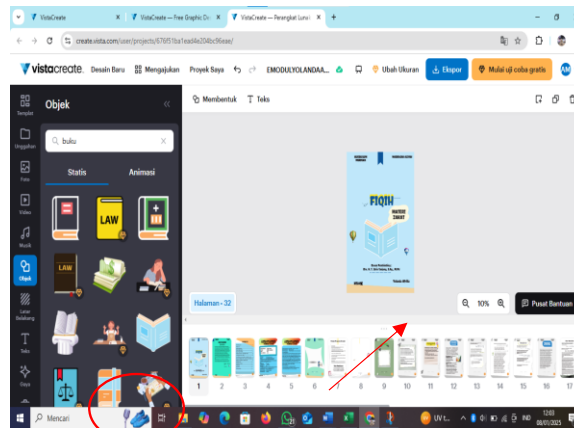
VistaCreate
VistaCreate — Free Graphic De
VistaCreate — Perangkat Lunak

create.vista.com/user/projects/676f51ba1ead4e204bc96eae/

vistacreate. Desain Baru Mengajukan Proyek Saya EMODULYOLANDAA... Ubah Ukuran Ekspor Mulai uji coba gratis

Templat
Unggahan
Foto
Video
Musik
Objek
Latar Belakang
Teks
Gaya

Objek
buku
Statis Animasi
LAW
LAW

Membentuk Teks

FIQIH
MATERI ZAKAT

Halaman - 32
10%
Pusat Bantuan

1 2 3 4 5 6 7 8 9 10 11 12 13 14 15 16 17

Mencari
UV t...
IND
12:03
08/01/2025